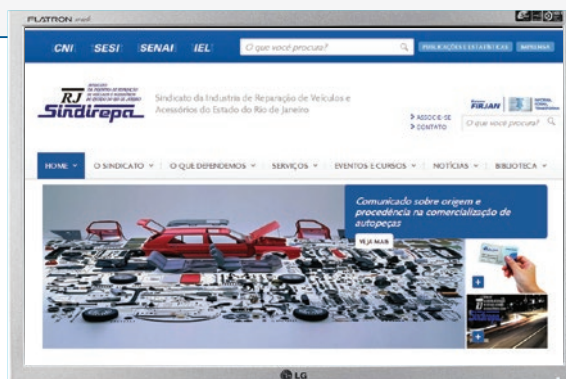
FLATRON

CNI SESI SENAI IEL O que você procura? PUBLICAÇÕES E ESTATÍSTICAS IMPRENSA

RJ Sindirepa

Sindicato da Indústria de Reparação de Veículos e Acessórios do Estado do Rio de Janeiro

> ASSOCIE-SE
> CONTATO

FIRJAN

O que você procura?

HOME O SINDICATO O QUE DEFENDEMOS SERVIÇOS EVENTOS E CURSOS NOTÍCIAS BIBLIOTECA

Comunicado sobre origem e procedência na comercialização de autopeças

VEJA MAIS

LG